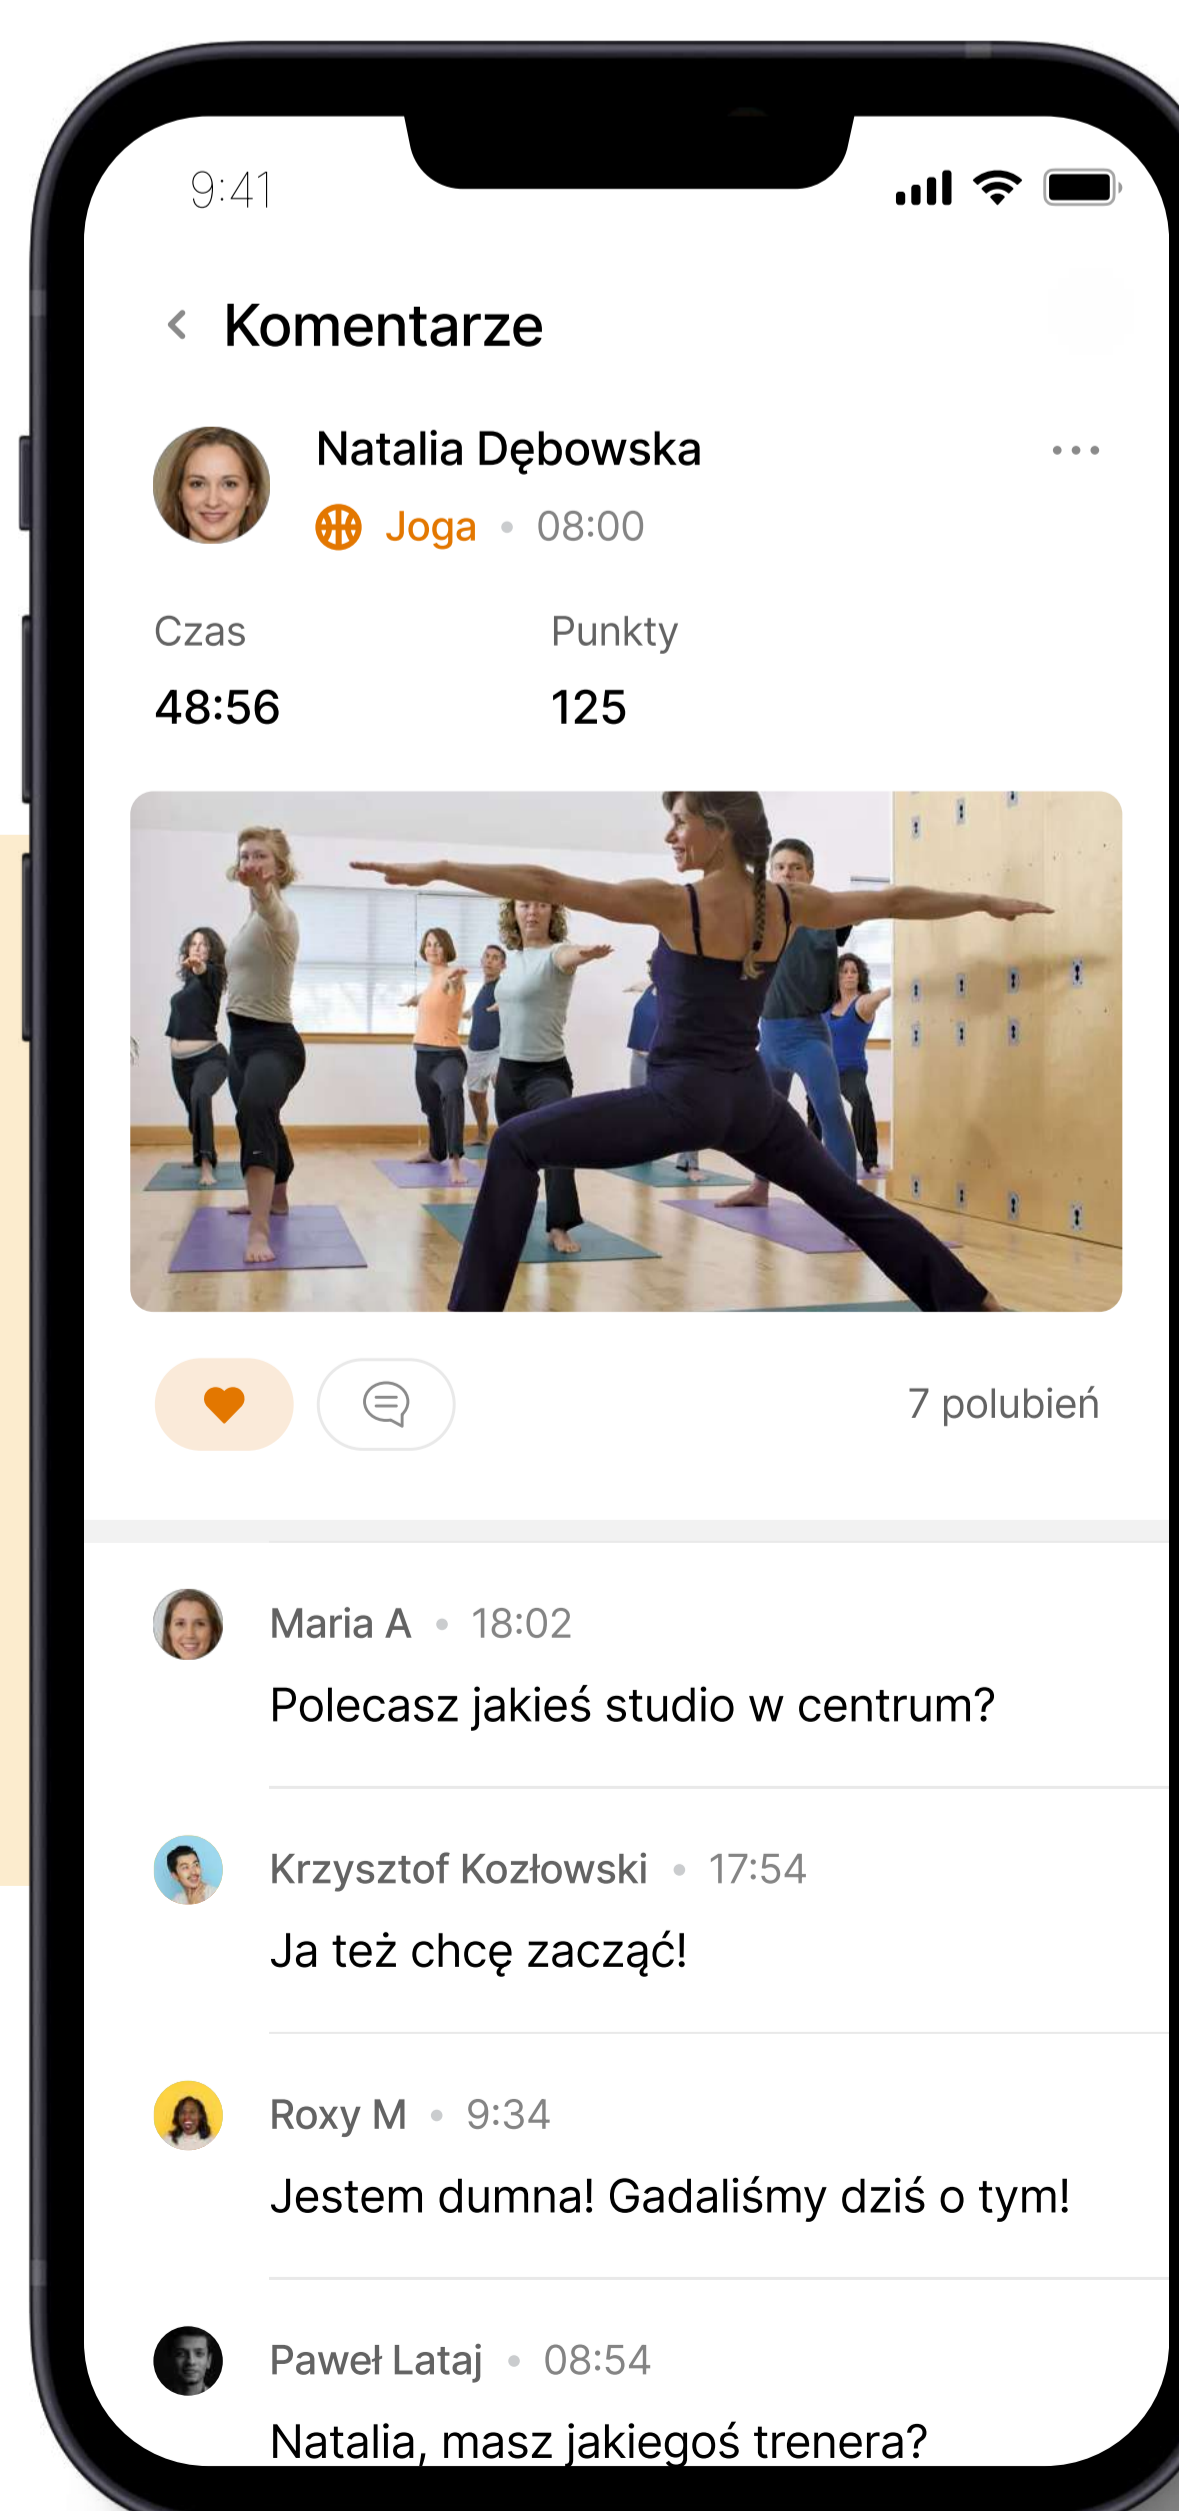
9:41

Komentarze

Natalia Dębowska
Joga • 08:00

Czas
48:56

Punkty
125

7 polubień

Maria A • 18:02
Polecasz jakieś studio w centrum?

Krzysztof Kozłowski • 17:54
Ja też chcę zacząć!

Roxy M • 9:34
Jestem dumna! Gadaliśmy dziś o tym!

Paweł Lataj • 08:54
Natalia, masz jakiegoś trenera?